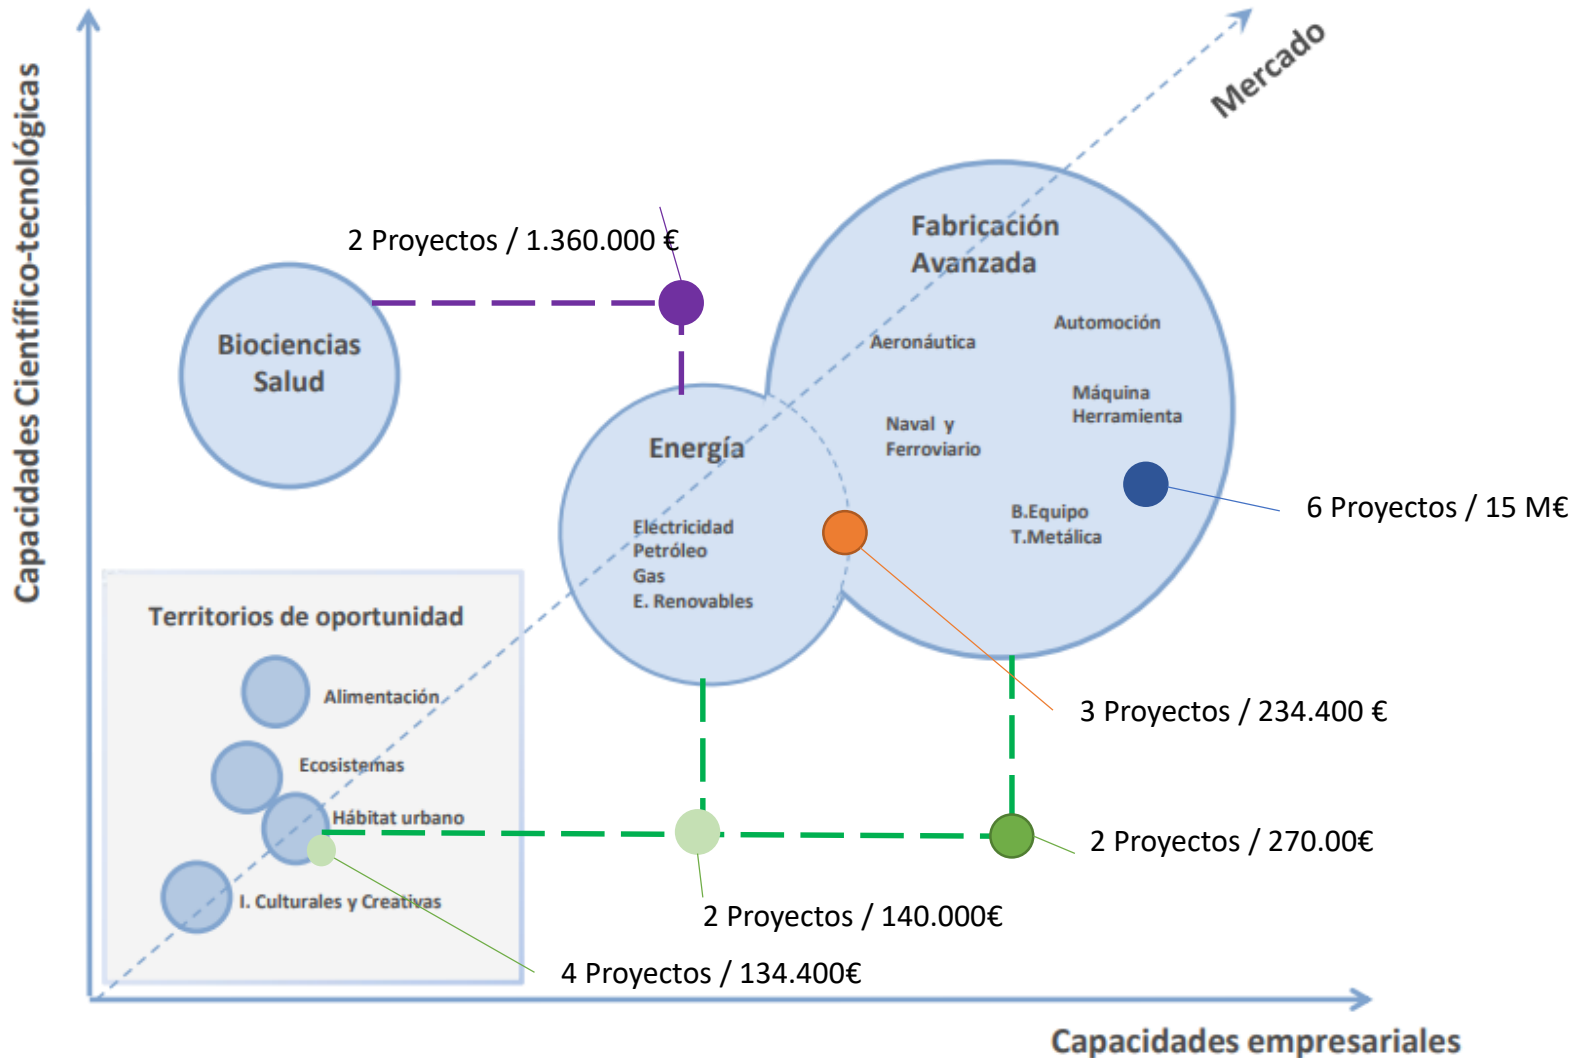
Capacidades Científico-tecnológicas

Mercado

2 Proyectos / 1.360.000 €

Biociencias Salud

Fabricación Avanzada

Aeronáutica

Automoción

Máquina Herramienta

Naval y Ferroviario

Energía

Electricidad
Petróleo
Gas
E. Renovables

B.Equipo
T.Metálica

6 Proyectos / 15 M€

Territorios de oportunidad

Alimentación

Ecosistemas

Hábitat urbano

I. Culturales y Creativas

3 Proyectos / 234.400 €

2 Proyectos / 270.00€

2 Proyectos / 140.000€

4 Proyectos / 134.400€

Capacidades empresariales